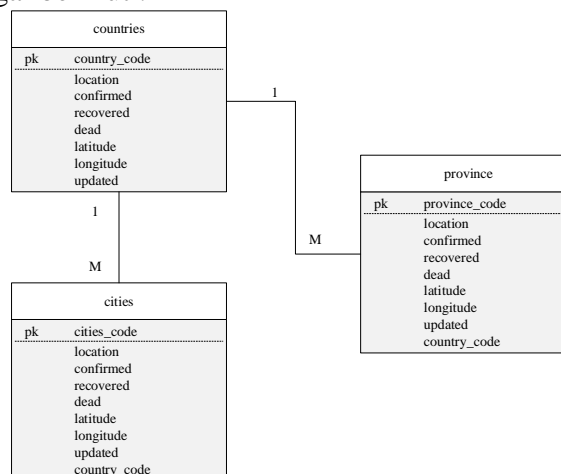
countries

pk country_code

location
confirmed
recovered
dead
latitude
longitude
updated

1

1

M

M

province

pk province_code

location
confirmed
recovered
dead
latitude
longitude
updated
country_code

cities

pk cities_code

location
confirmed
recovered
dead
latitude
longitude
updated
country_code